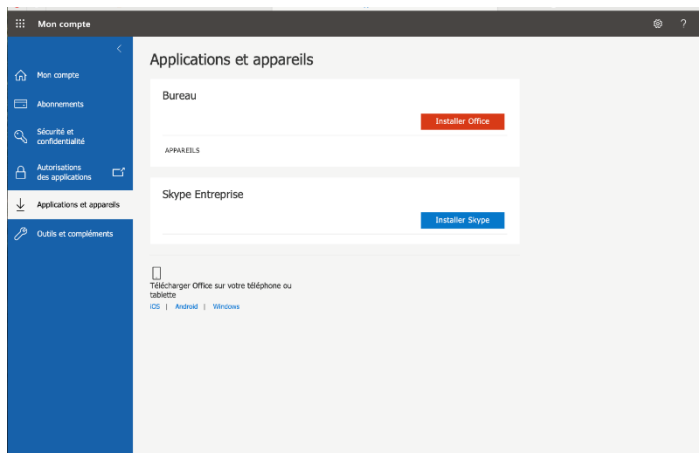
Mon compte

Mon compte
Abonnements
Sécurité et confidentialité
Autorisations des applications
Applications et appareils
Outils et compléments

Applications et appareils

Bureau
Installer Office
APPAREILS

Skype Entreprise
Installer Skype

Télécharger Office sur votre téléphone ou tablette
iOS | Android | Windows